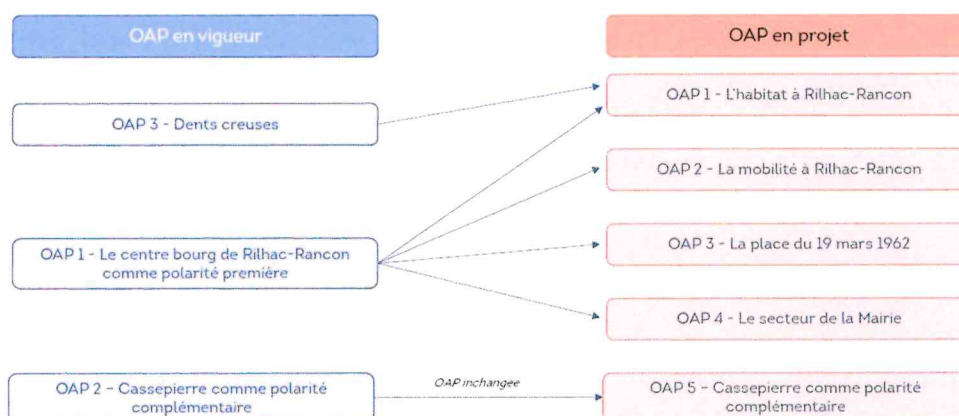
OAP en vigueur

OAP en projet

OAP 3 - Dents creuses

OAP 1 - Le centre bourg de Rilhac-Rancon comme polarité première

OAP 2 - Cassepierre comme polarité complémentaire

OAP 1 - L'habitat à Rilhac-Rancon

OAP 2 - La mobilité à Rilhac-Rancon

OAP 3 - La place du 19 mars 1962

OAP 4 - Le secteur de la Mairie

OAP inchangee

OAP 5 - Cassepierre comme polarité complémentaire